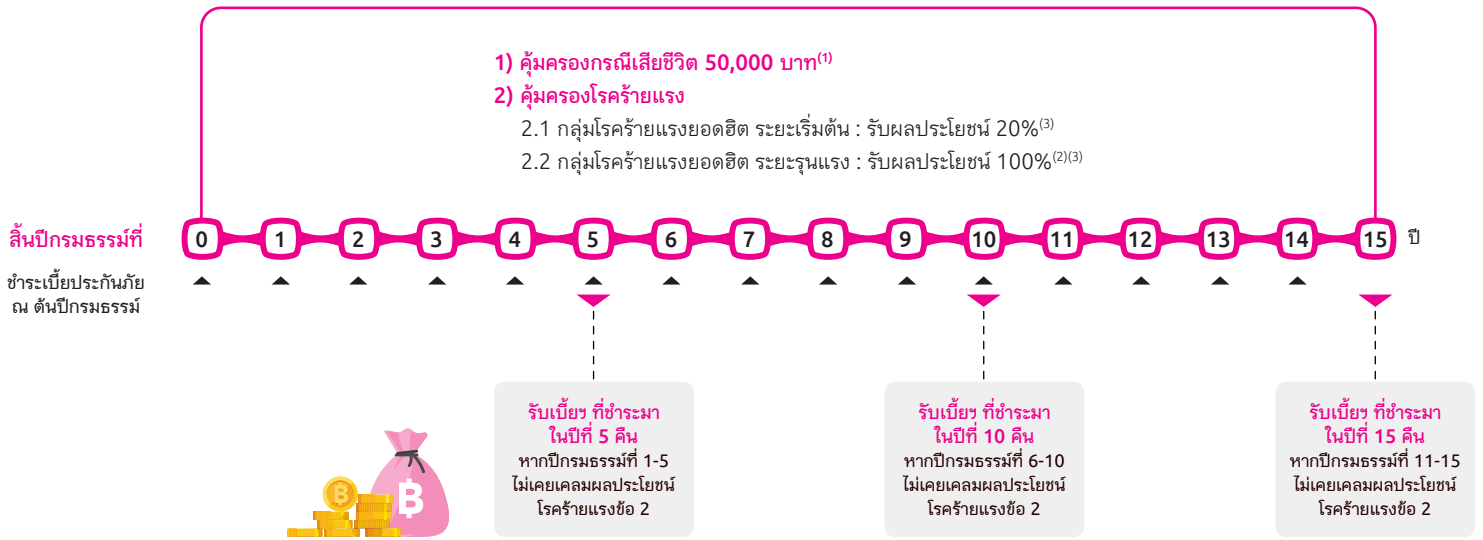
1) คุ้มครองกรณีเสียชีวิต 50,000 บาท$^{(1)}$

2) คุ้มครองโรคร้ายแรง

2.1 กลุ่มโรคร้ายแรงยอดฮิต ระยะเริ่มต้น : รับผลประโยชน์ 20%$^{(3)}$

2.2 กลุ่มโรคร้ายแรงยอดฮิต ระยะรุนแรง : รับผลประโยชน์ 100%$^{(2)(3)}$

สิ้นปีกรมธรรม์ที่

0 1 2 3 4 5 6 7 8 9 10 11 12 13 14 15 ปี

ชำระเบี้ยประกันภัย ณ ต้นปีกรมธรรม์

รับเบี้ยฯ ที่ชำระมา ในปีที่ 5 คืน
หากปีกรมธรรม์ที่ 1-5 ไม่เคยเคลมผลประโยชน์ โรคร้ายแรงข้อ 2

รับเบี้ยฯ ที่ชำระมา ในปีที่ 10 คืน
หากปีกรมธรรม์ที่ 6-10 ไม่เคยเคลมผลประโยชน์ โรคร้ายแรงข้อ 2

รับเบี้ยฯ ที่ชำระมา ในปีที่ 15 คืน
หากปีกรมธรรม์ที่ 11-15 ไม่เคยเคลมผลประโยชน์ โรคร้ายแรงข้อ 2

฿

฿